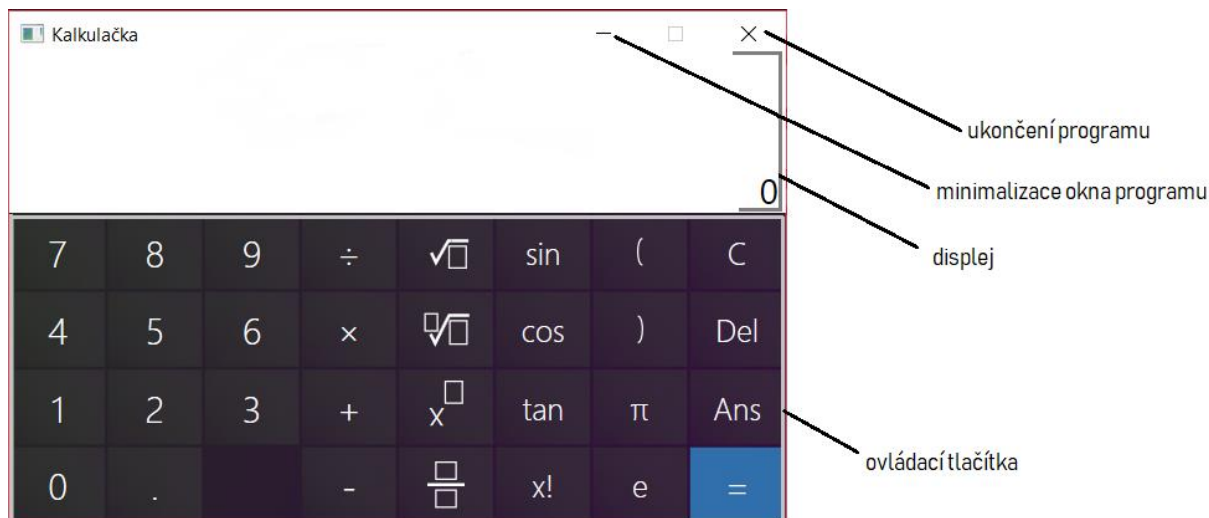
Kalkulačka

ukončení programu

minimalizace okna programu

0

displej

| 7 | 8 | 9 | ÷ | $\sqrt{\square}$ | sin | ( | C |
|---|---|---|---|---|---|---|---|
| 4 | 5 | 6 | × | $\sqrt[\square]{\square}$ | cos | ) | Del |
| 1 | 2 | 3 | + | $x^{\square}$ | tan | π | Ans |
| 0 | . | | - | $\frac{\square}{\square}$ | x! | e | = |

ovládací tlačítka